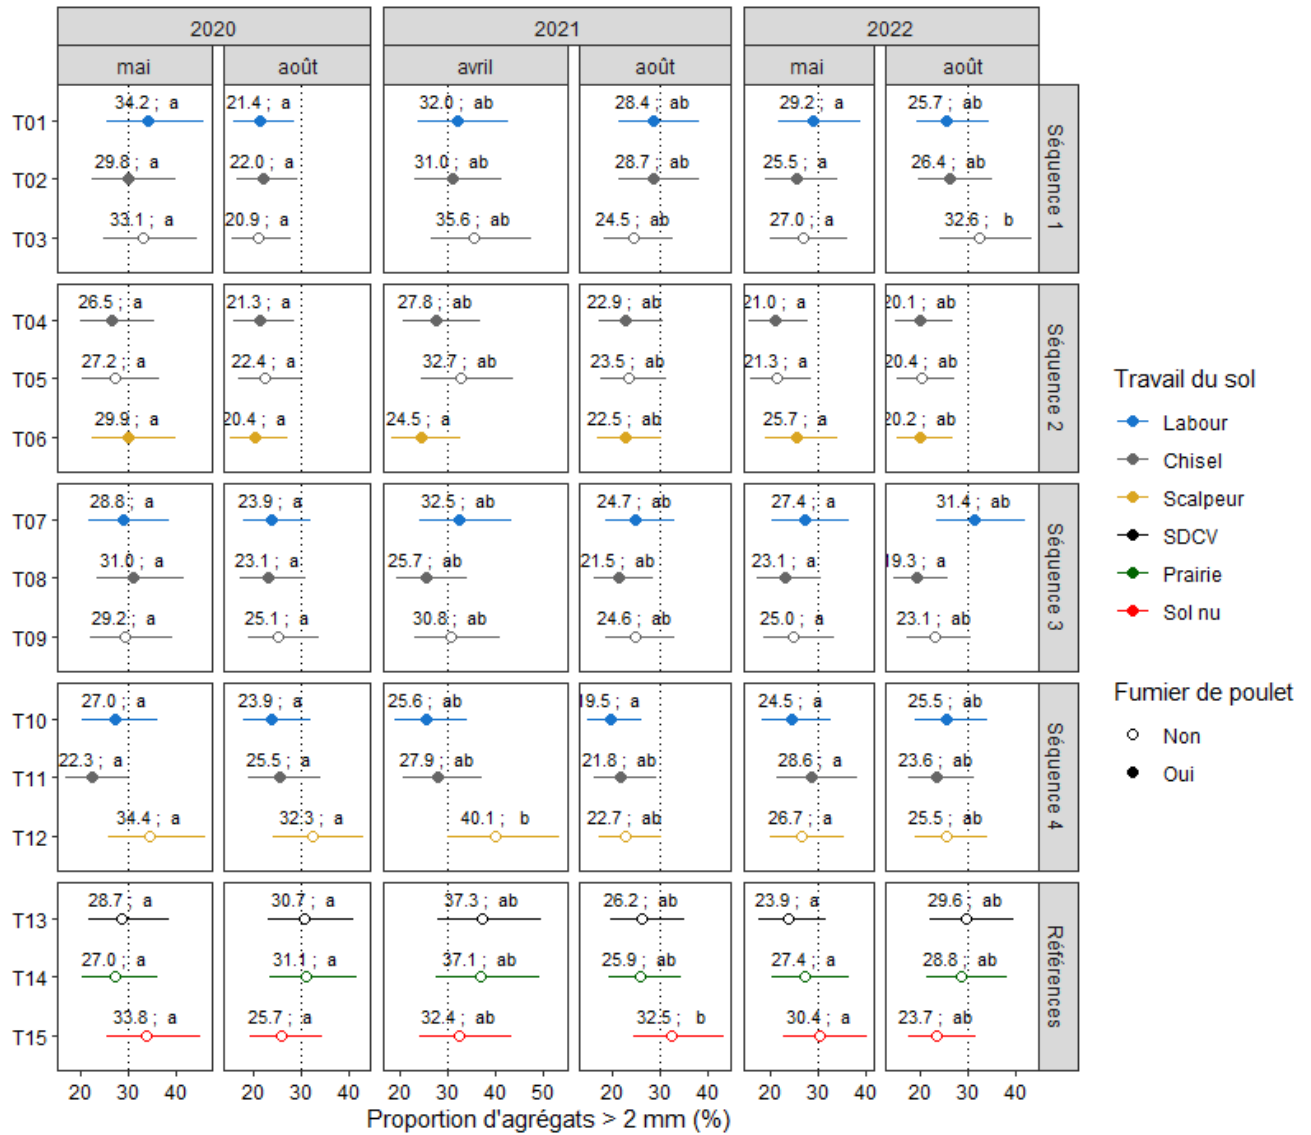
2020 | 2021 | 2022

mai | août | avril | août | mai | août

Séquence 1
T01: 34.2 ; a | 21.4 ; a | 32.0 ; ab | 28.4 ; ab | 29.2 ; a | 25.7 ; ab
T02: 29.8 ; a | 22.0 ; a | 31.0 ; ab | 28.7 ; ab | 25.5 ; a | 26.4 ; ab
T03: 33.1 ; a | 20.9 ; a | 35.6 ; ab | 24.5 ; ab | 27.0 ; a | 32.6 ; b

Séquence 2
T04: 26.5 ; a | 21.3 ; a | 27.8 ; ab | 22.9 ; ab | 21.0 ; a | 20.1 ; ab
T05: 27.2 ; a | 22.4 ; a | 32.7 ; ab | 23.5 ; ab | 21.3 ; a | 20.4 ; ab
T06: 29.9 ; a | 20.4 ; a | 24.5 ; a | 22.5 ; ab | 25.7 ; a | 20.2 ; ab

Séquence 3
T07: 28.8 ; a | 23.9 ; a | 32.5 ; ab | 24.7 ; ab | 27.4 ; a | 31.4 ; ab
T08: 31.0 ; a | 23.1 ; a | 25.7 ; ab | 21.5 ; ab | 23.1 ; a | 19.3 ; a
T09: 29.2 ; a | 25.1 ; a | 30.8 ; ab | 24.6 ; ab | 25.0 ; a | 23.1 ; ab

Séquence 4
T10: 27.0 ; a | 23.9 ; a | 25.6 ; ab | 19.5 ; a | 24.5 ; a | 25.5 ; ab
T11: 22.3 ; a | 25.5 ; a | 27.9 ; ab | 21.8 ; ab | 28.6 ; a | 23.6 ; ab
T12: 34.4 ; a | 32.3 ; a | 40.1 ; b | 22.7 ; ab | 26.7 ; a | 25.5 ; ab

Références
T13: 28.7 ; a | 30.7 ; a | 37.3 ; ab | 26.2 ; ab | 23.9 ; a | 29.6 ; ab
T14: 27.0 ; a | 31.1 ; a | 37.1 ; ab | 25.9 ; ab | 27.4 ; a | 28.8 ; ab
T15: 33.8 ; a | 25.7 ; a | 32.4 ; ab | 32.5 ; b | 30.4 ; a | 23.7 ; ab

20 30 40 | 20 30 40 | 20 30 40 50 | 20 30 40 | 20 30 40 | 20 30 40
Proportion d'agrégats > 2 mm (%)

Travail du sol
Labour
Chisel
Scalpeur
SDCV
Prairie
Sol nu

Fumier de poulet
Non
Oui